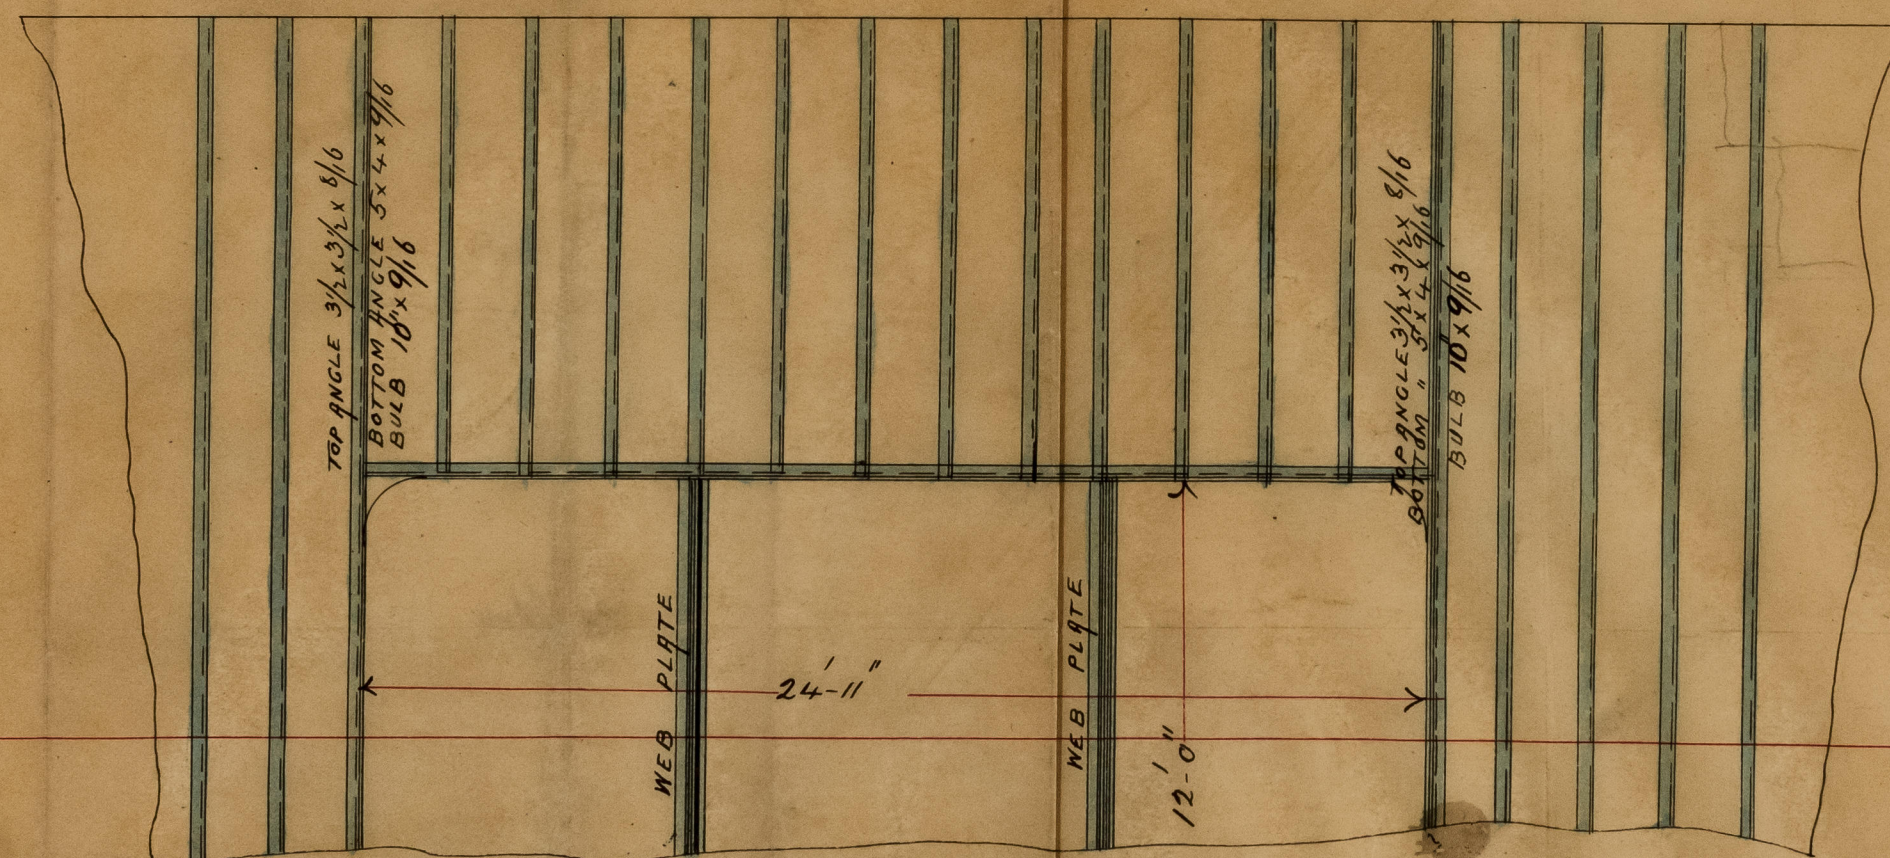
TOP ANGLE $3\frac{1}{2} \times 3\frac{1}{2} \times 8/16$
BOTTOM ANGLE $5 \times 4 \times 9/16$
BULB $10'' \times 9/16$

TOP ANGLE $3\frac{1}{2} \times 3\frac{1}{2} \times 8/16$
BOTTOM " $5 \times 4 \times 9/16$
BULB $10'' \times 9/16$

WEB PLATE

24'-11"

WEB PLATE

12'-0"